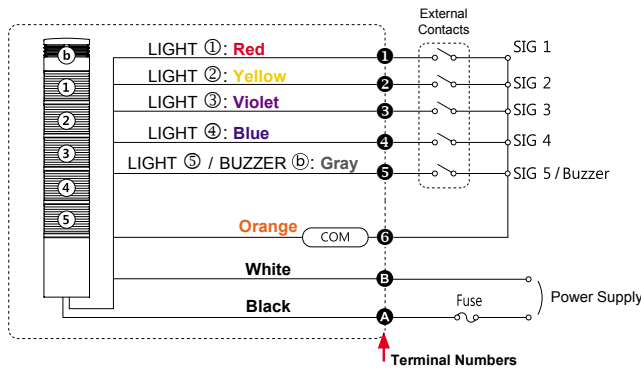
External Contacts

ⓑ
①
②
③
④
⑤

LIGHT ①: Red
LIGHT ②: Yellow
LIGHT ③: Violet
LIGHT ④: Blue
LIGHT ⑤ / BUZZER ⓑ: Gray
Orange
COM
White
Black

❶
❷
❸
❹
❺
❻
B
A

SIG 1
SIG 2
SIG 3
SIG 4
SIG 5 / Buzzer

Fuse
Power Supply

Terminal Numbers